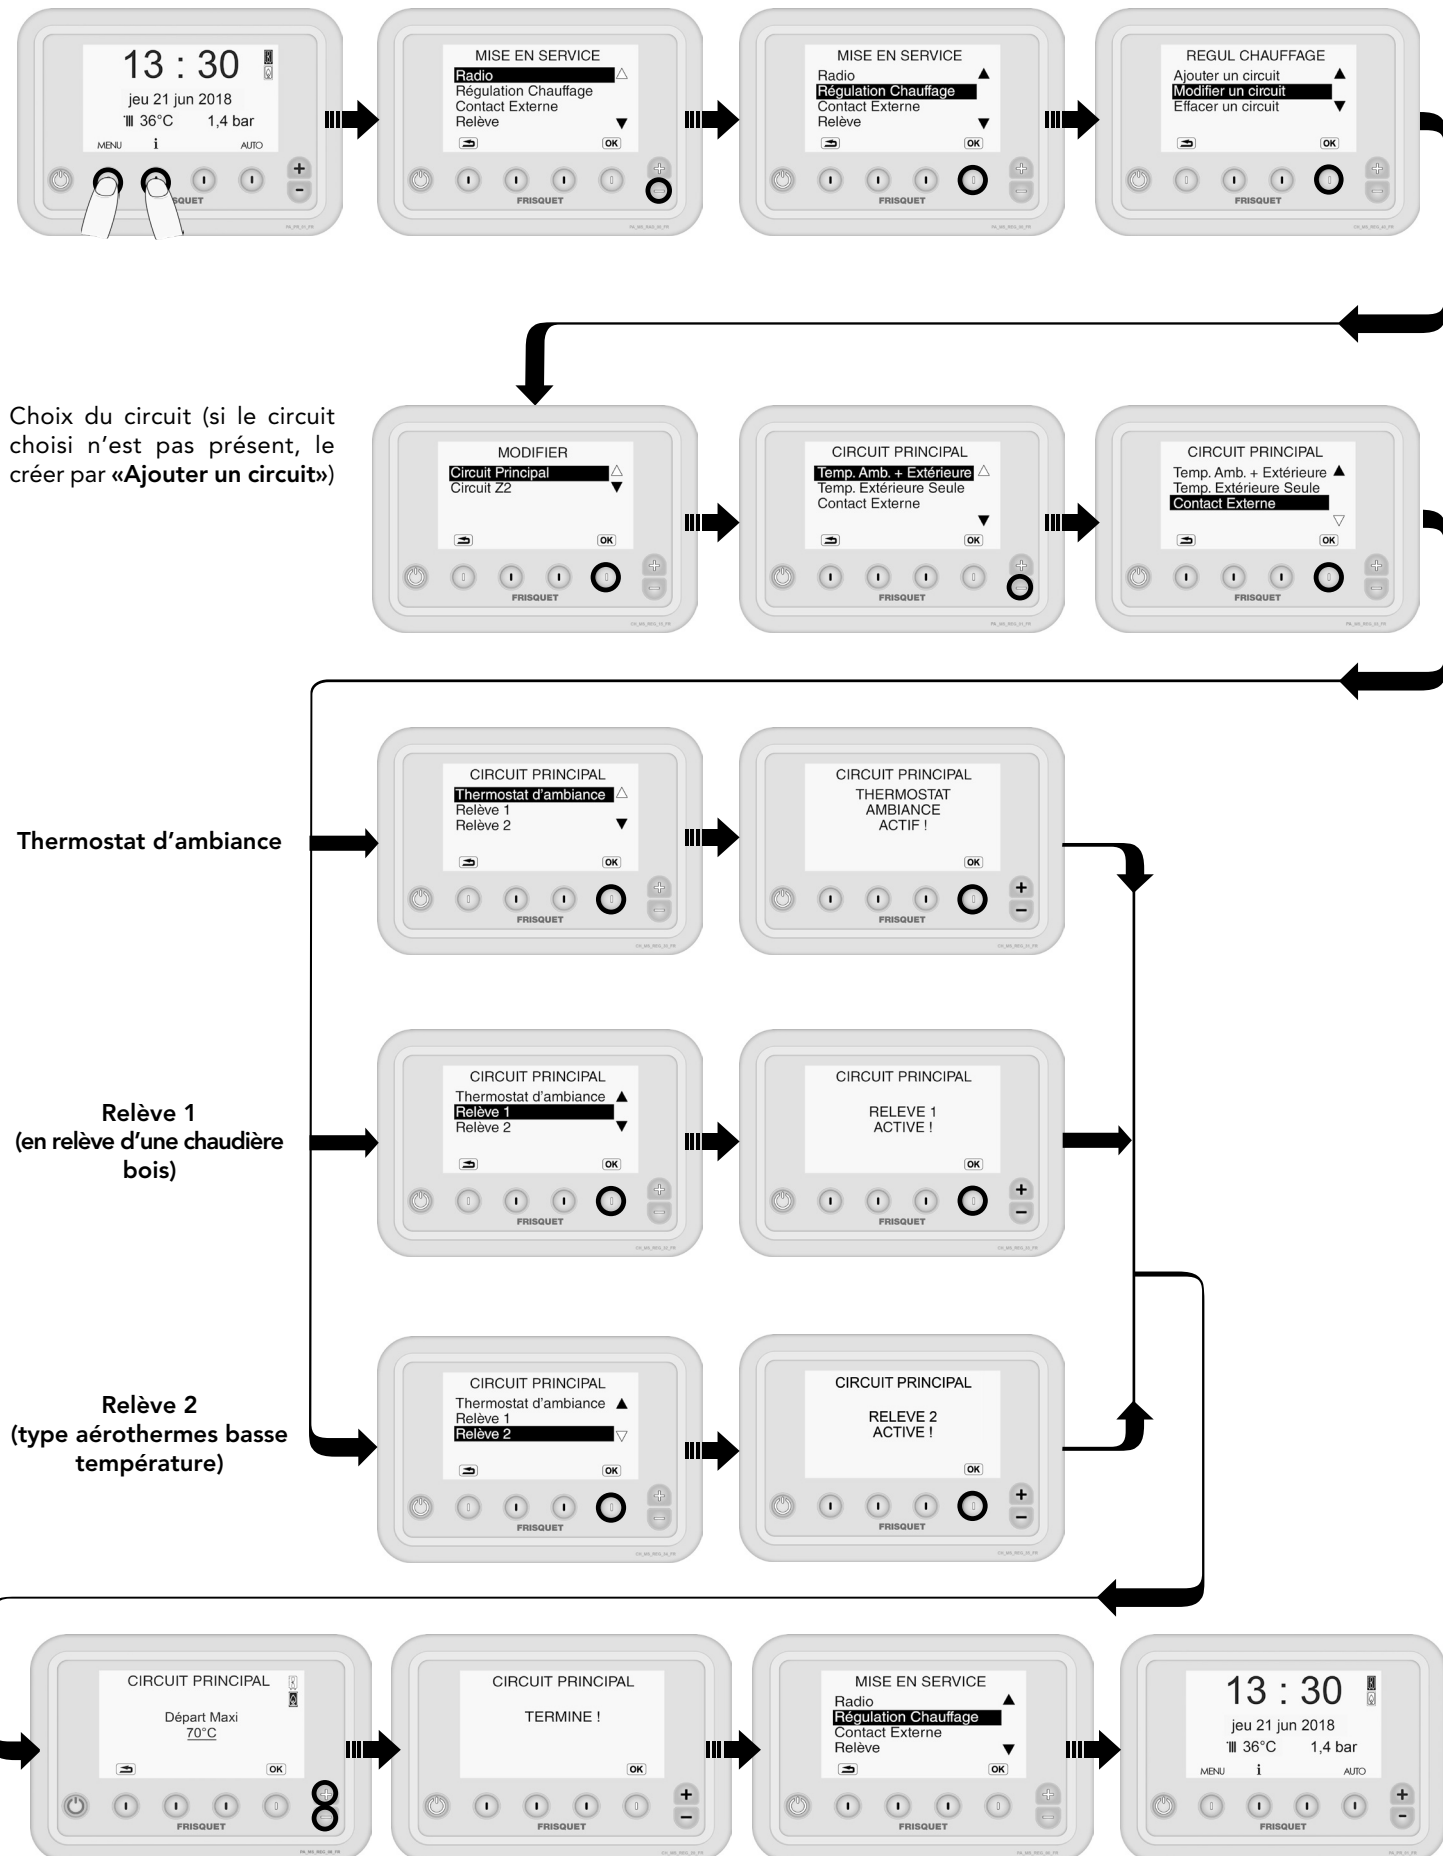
13 : 30
jeu 21 jun 2018
36°C 1,4 bar
MENU i AUTO
+
-
FRISQUET

MISE EN SERVICE
Radio
Régulation Chauffage
Contact Externe
Relève
OK
FRISQUET

MISE EN SERVICE
Radio
Régulation Chauffage
Contact Externe
Relève
OK
FRISQUET

REGUL CHAUFFAGE
Ajouter un circuit
Modifier un circuit
Effacer un circuit
OK
FRISQUET

Choix du circuit (si le circuit choisi n'est pas présent, le créer par «Ajouter un circuit»)

MODIFIER
Circuit Principal
Circuit Z2
OK
FRISQUET

CIRCUIT PRINCIPAL
Temp. Amb. + Extérieure
Temp. Extérieure Seule
Contact Externe
OK
FRISQUET

CIRCUIT PRINCIPAL
Temp. Amb. + Extérieure
Temp. Extérieure Seule
Contact Externe
OK
FRISQUET

Thermostat d'ambiance

CIRCUIT PRINCIPAL
Thermostat d'ambiance
Relève 1
Relève 2
OK
FRISQUET

CIRCUIT PRINCIPAL
THERMOSTAT
AMBIANCE
ACTIF !
OK
+
-
FRISQUET

Relève 1
(en relève d'une chaudière bois)

CIRCUIT PRINCIPAL
Thermostat d'ambiance
Relève 1
Relève 2
OK
FRISQUET

CIRCUIT PRINCIPAL
RELEVE 1
ACTIVE !
OK
+
-
FRISQUET

Relève 2
(type aérothermes basse température)

CIRCUIT PRINCIPAL
Thermostat d'ambiance
Relève 1
Relève 2
OK
FRISQUET

CIRCUIT PRINCIPAL
RELEVE 2
ACTIVE !
OK
+
-
FRISQUET

CIRCUIT PRINCIPAL
Départ Maxi
70°C
OK
FRISQUET

CIRCUIT PRINCIPAL
TERMINE !
OK
+
-
FRISQUET

MISE EN SERVICE
Radio
Régulation Chauffage
Contact Externe
Relève
OK
FRISQUET

13 : 30
jeu 21 jun 2018
36°C 1,4 bar
MENU i AUTO
+
-
FRISQUET